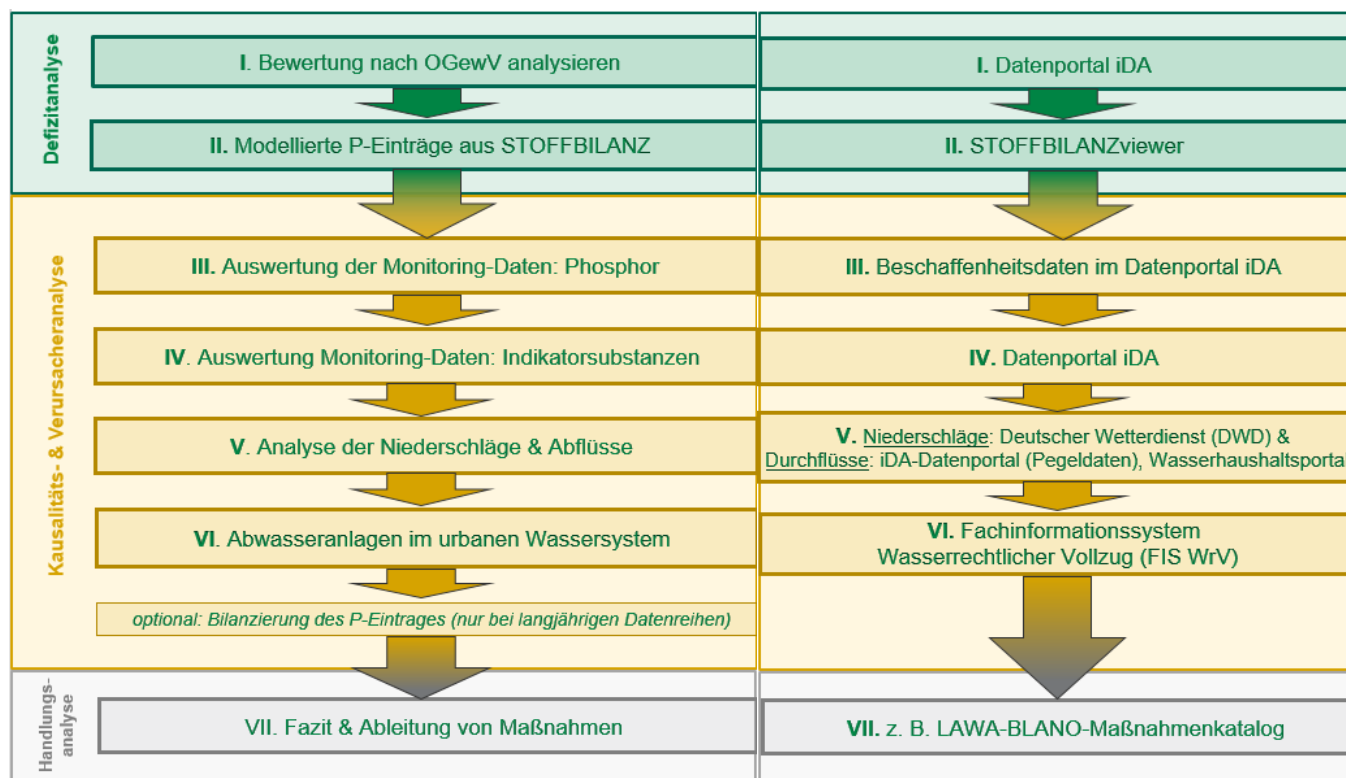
Defizitanalyse

I. Bewertung nach OGewV analysieren

II. Modellierte P-Einträge aus STOFFBILANZ

Kausalitäts- & Verursacheranalyse

III. Auswertung der Monitoring-Daten: Phosphor

IV. Auswertung Monitoring-Daten: Indikatorsubstanzen

V. Analyse der Niederschläge & Abflüsse

VI. Abwasseranlagen im urbanen Wassersystem

optional: Bilanzierung des P-Eintrages (nur bei langjährigen Datenreihen)

Handlungsanalyse

VII. Fazit & Ableitung von Maßnahmen

I. Datenportal iDA

II. STOFFBILANZviewer

III. Beschaffenheitsdaten im Datenportal iDA

IV. Datenportal iDA

V. Niederschläge: Deutscher Wetterdienst (DWD) & Durchflüsse: iDA-Datenportal (Pegeldaten), Wasserhaushaltsporta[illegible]

VI. Fachinformationssystem Wasserrechtlicher Vollzug (FIS WrV)

VII. z. B. LAWA-BLANO-Maßnahmenkatalog